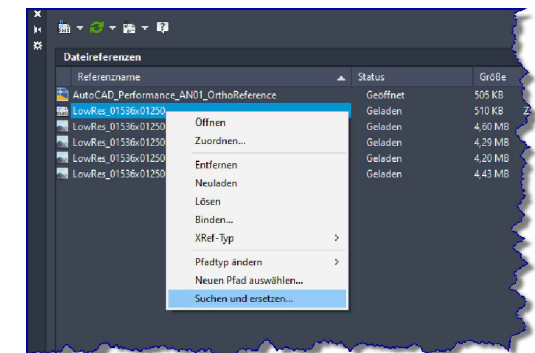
Dateireferenzen

| Referenzname | Status | Größe |
|---|---|---|
| AutoCAD_Performance_AN01_OrthoReference | Geöffnet | 505 KB |
| LowRes_01536x01250 | Geladen | 510 KB |
| LowRes_01536x01250 | Geladen | 4,60 MB |
| LowRes_01536x01250 | Geladen | 4,29 MB |
| LowRes_01536x01250 | Geladen | 4,20 MB |
| LowRes_01536x01250 | Geladen | 4,43 MB |

Öffnen
Zuordnen...
Entfernen
Neuladen
Lösen
Binden...
XRef-Typ
Pfadtyp ändern
Neuen Pfad auswählen...
Suchen und ersetzen...